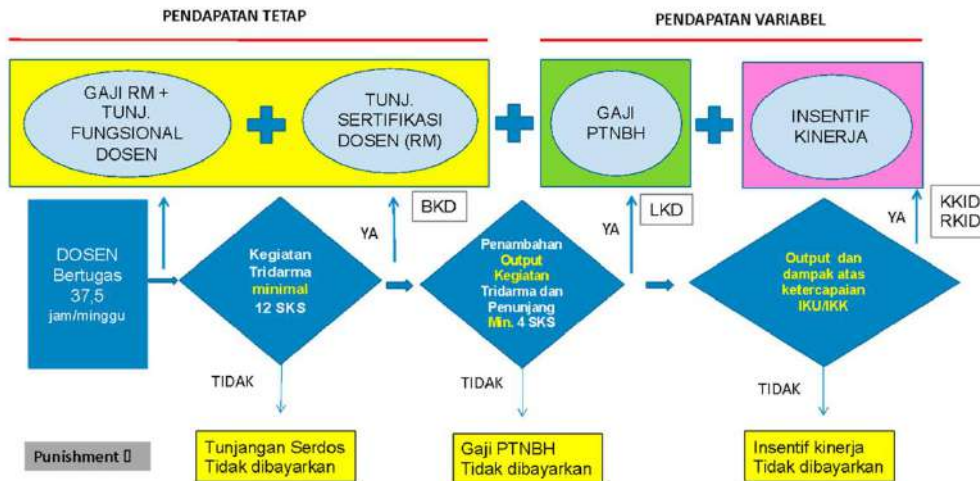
PENDAPATAN TETAP

PENDAPATAN VARIABEL

GAJI RM + TUNJ. FUNGSIONAL DOSEN

TUNJ. SERTIFIKASI DOSEN (RM)

GAJI PTNBH

INSENTIF KINERJA

DOSEN Bertugas 37,5 jam/minggu

Kegiatan Tridarma minimal 12 SKS

YA

BKD

Penambahan Output Kegiatan Tridarma dan Penunjang Min. 4 SKS

YA

LKD

Output dan dampak atas ketercapaian IKU/IKK

YA

KKID
RKID

TIDAK

TIDAK

TIDAK

Punishment 

Tunjangan Serdos Tidak dibayarkan

Gaji PTNBH Tidak dibayarkan

Insentif kinerja Tidak dibayarkan